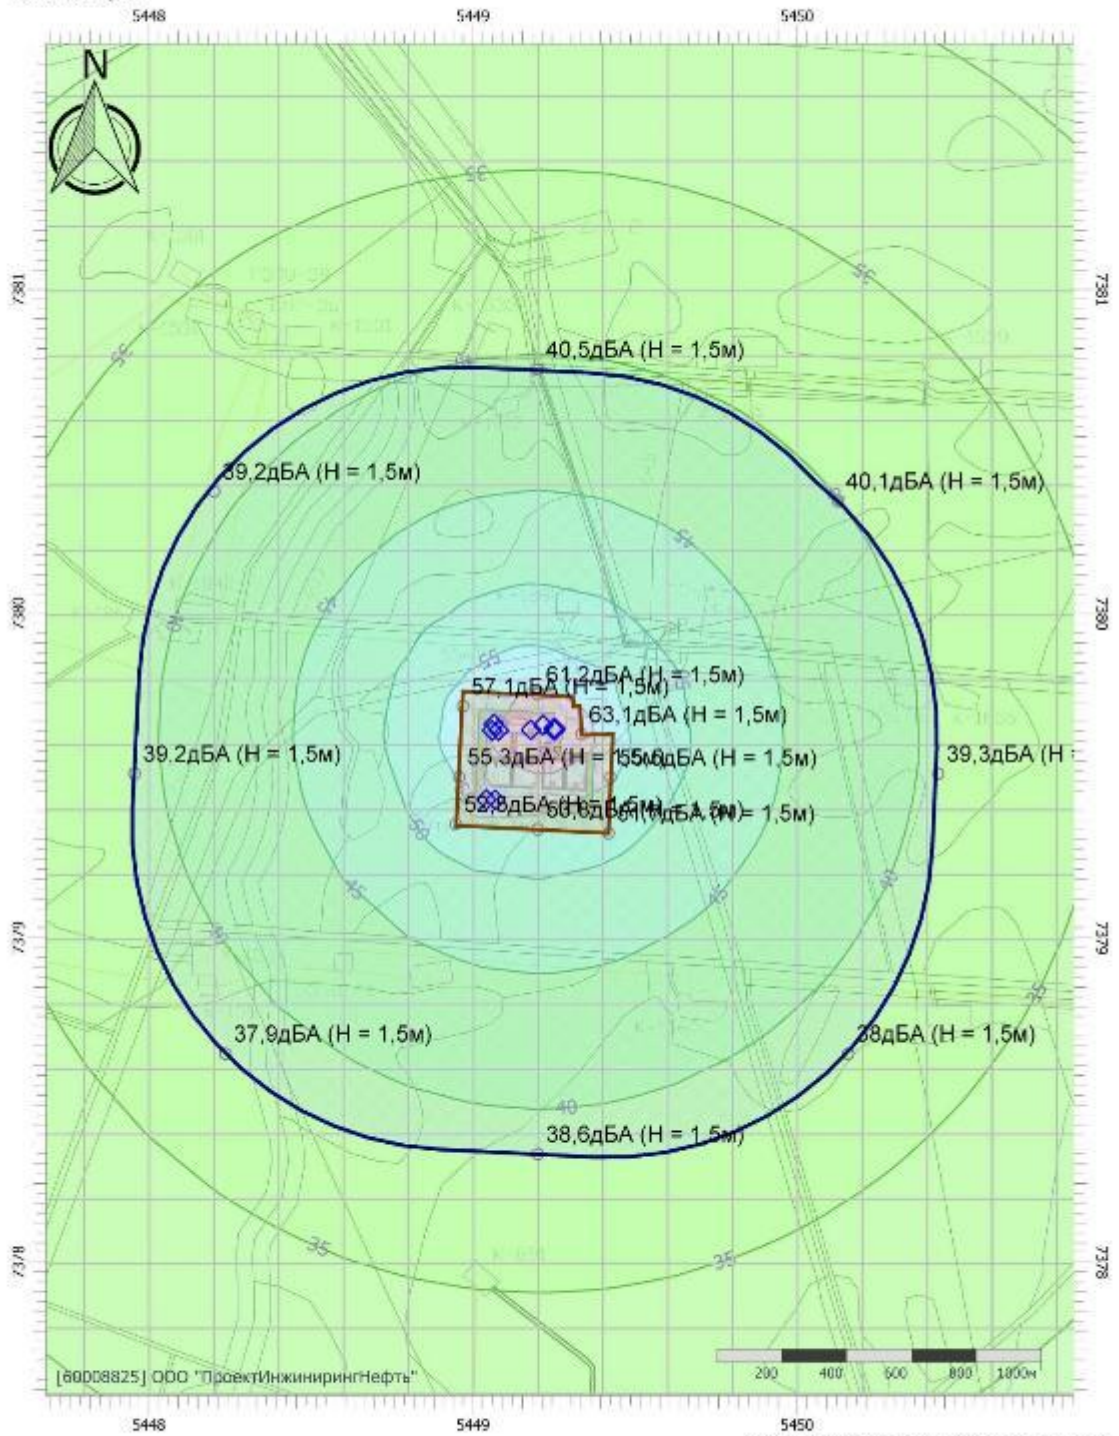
5448
5449
5450
N
7381
7381
35
35
35
40,5дБА (H = 1,5м)
39,2дБА (H = 1,5м)
40,1дБА (H = 1,5м)
35
40
45
7380
7380
55
61,2дБА (H = 1,5м)
57,1дБА (H = 1,5м)
63,1дБА (H = 1,5м)
39.2дБА (H = 1,5м)
55,3дБА (H = 1,5м)
55,6дБА (H = 1,5м)
39,3дБА (H
52,8дБА (H = 1,5м)
60,6дБА (H = 1,5м)
50
45
45
40
7379
7379
40
35
37,9дБА (H = 1,5м)
38дБА (H = 1,5м)
40
38,6дБА (H = 1,5м)
35
35
7378
7378
[60008825] ООО "ПроектИнжинирингНефть"
200
400
600
800
1000м
5448
5449
5450